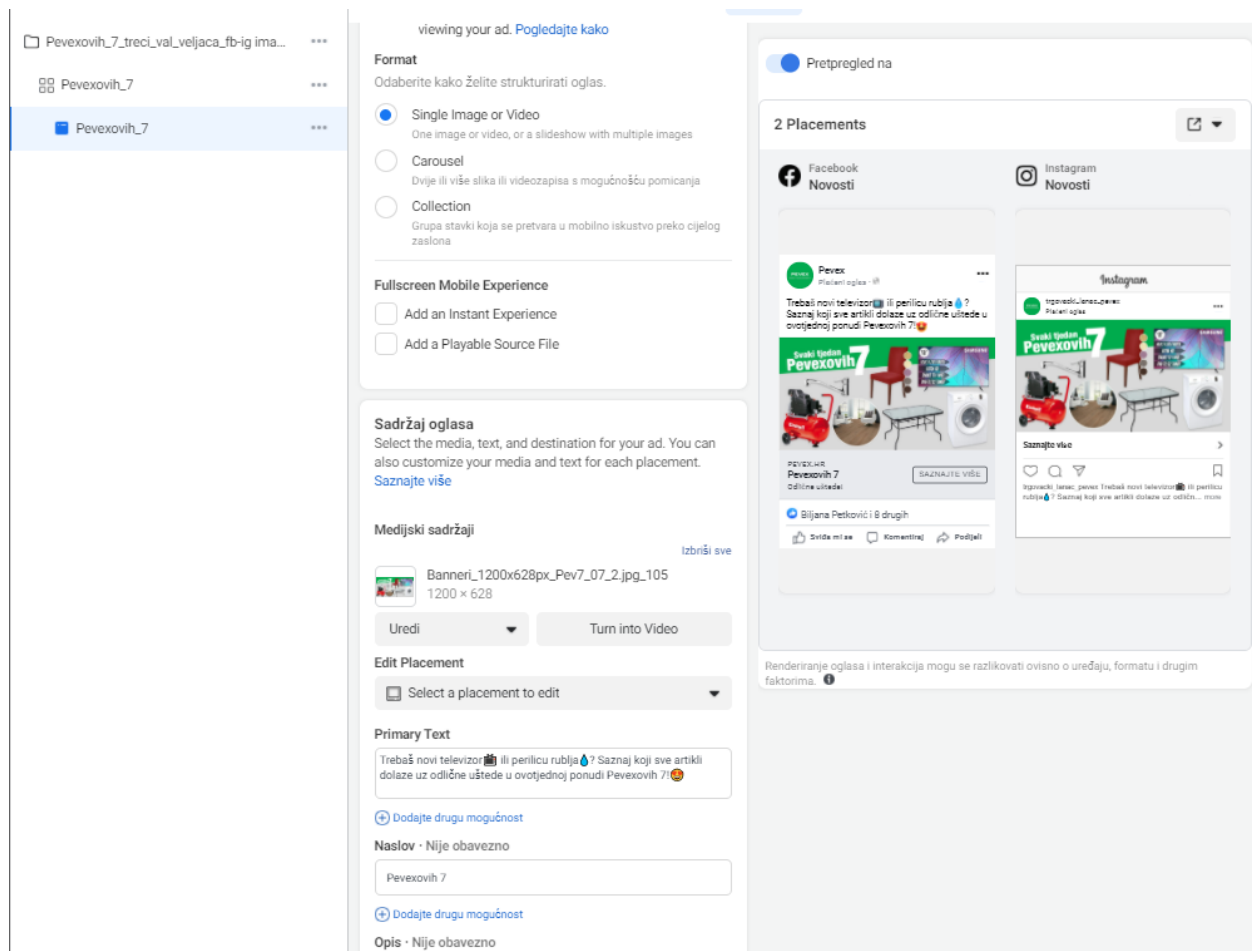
Pevexovih_7_treci_val_veljaca_fb-ig ima... ···

Pevexovih_7 ···

Pevexovih_7 ···

viewing your ad. Pogledajte kako

Format
Odaberite kako želite strukturirati oglas.

Single Image or Video
One image or video, or a slideshow with multiple images

Carousel
Dvije ili više slika ili videozapisa s mogućnošću pomicanja

Collection
Grupa stavki koja se pretvara u mobilno iskustvo preko cijelog zaslona

Fullscreen Mobile Experience

Add an Instant Experience

Add a Playable Source File

Sadržaj oglasa
Select the media, text, and destination for your ad. You can also customize your media and text for each placement. Saznajte više

Medijski sadržaji

Izbriši sve

Banneri_1200x628px_Pev7_07_2.jpg_105
1200 × 628

Uredi

Turn into Video

Edit Placement

Select a placement to edit

Primary Text

Trebaš novi televizor📺 ili perilicu rublja💧? Saznaj koji sve artikli dolaze uz odlične uštede u ovotjednoj ponudi Pevexovih 7!😍

Dodajte drugu mogućnost

Naslov · Nije obavezno

Pevexovih 7

Dodajte drugu mogućnost

Opis · Nije obavezno

Pretpregled na

2 Placements

Facebook
Novosti

Instagram
Novosti

Pevex
Plaćeni oglas

Trebaš novi televizor📺 ili perilicu rublja💧? Saznaj koji sve artikli dolaze uz odlične uštede u ovotjednoj ponudi Pevexovih 7!😍

Svaki tjedan Pevexovih 7

PEVEX.HR
Pevexovih 7
Odlične uštede

SAZNAJTE VIŠE

Biljana Petković i 8 drugih

Sviđa mi se

Komentiraj

Podijeli

Instagram

trgovacki_lanac_pevex
Plaćeni oglas

Svaki tjedan Pevexovih 7

Saznajte više

trgovacki_lanac_pevex Trebaš novi televizor📺 ili perilicu rublja💧? Saznaj koji sve artikli dolaze uz odličn... more

Renderiranje oglasa i interakcija mogu se razlikovati ovisno o uređaju, formatu i drugim faktorima.